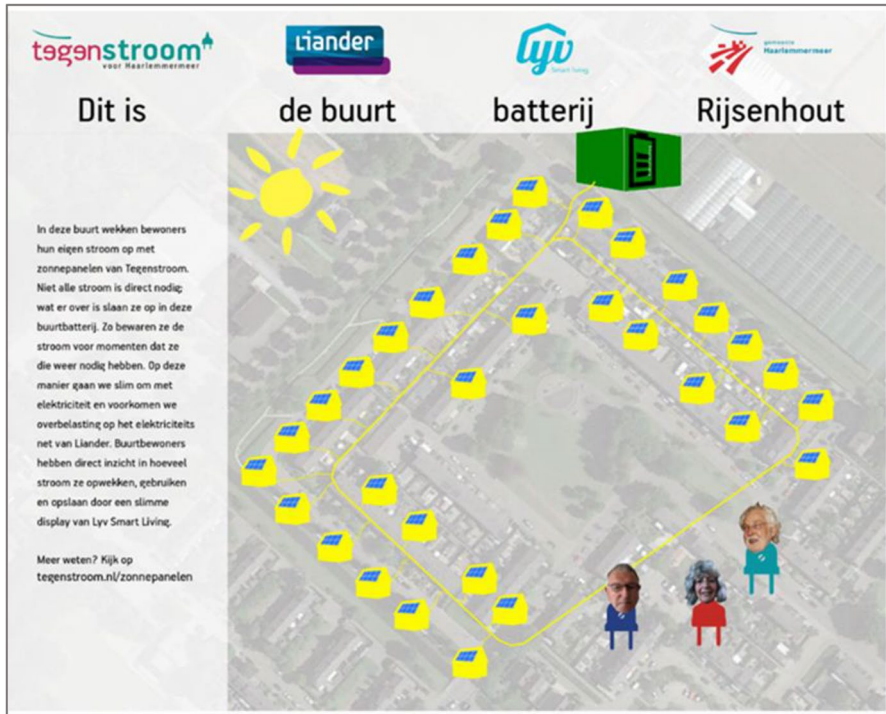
tegenstroom
voor Haarlemmermeer

Liander

Lyv
Smart living

gemeente
Haarlemmermeer

Dit is de buurt batterij Rijsenhout

In deze buurt wekken bewoners hun eigen stroom op met zonnepanelen van Tegenstroom. Niet alle stroom is direct nodig; wat er over is slaan ze op in deze buurtbatterij. Zo bewaren ze de stroom voor momenten dat ze die weer nodig hebben. Op deze manier gaan we slim om met elektriciteit en voorkomen we overbelasting op het elektriciteits net van Liander. Buurtbewoners hebben direct inzicht in hoeveel stroom ze opwekken, gebruiken en opslaan door een slimme display van Lyv Smart Living.

Meer weten? Kijk op tegenstroom.nl/zonnepanelen